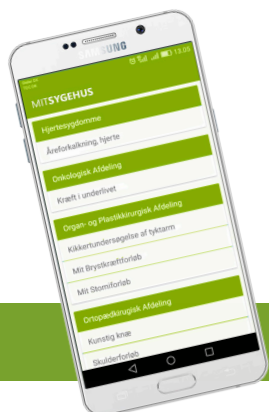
SUNG

13:05

MITSYGEHUS

Hjertesygdomme

Åreforkalkning, hjerte

Onkologisk Afdeling

Kræft i underlivet

Organ- og Plastikkirurgisk Afdeling

Kikkertundersøgelse af tyktarm

Mit Brystkræftforløb

Mit Stomiforløb

Ortopædkirurgisk Afdeling

Kunstig knæ

Skulderforløb